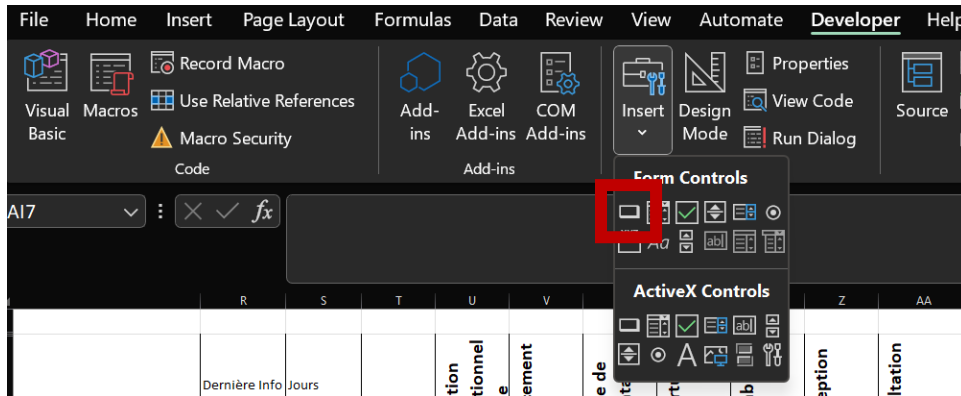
File Home Insert Page Layout Formulas Data Review View Automate Developer Help

Visual Basic Macros Record Macro Use Relative References Macro Security Code

Add-ins Excel Add-ins COM Add-ins Add-ins

Insert Design Mode Properties View Code Run Dialog

Source

Form Controls

Aa ab|

ActiveX Controls

ab| A

AI7 fx

R S T U V Z AA

Dernière Info Jours

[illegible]tion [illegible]tionnel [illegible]e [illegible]ement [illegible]e de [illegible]eption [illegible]ltation